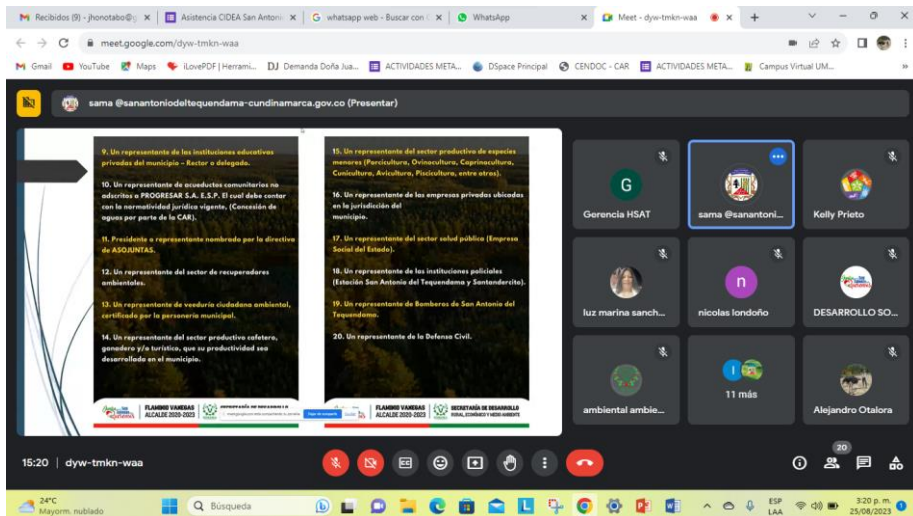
Recibidos (9) - jhonotabo@ ×
Asistencia CIDEA San Antonio ×
whatsapp web - Buscar con ×
WhatsApp ×
Meet - dyw-tmkn-waa ×
+

meet.google.com/dyw-tmkn-waa

Gmail
YouTube
Maps
iLovePDF | Herrami...
Demanda Doña Jua...
ACTIVIDADES META...
DSpace Principal
CENDOC - CAR
ACTIVIDADES META...
Campus Virtual UM...

sama @sanantoniodeltequendama-cundinamarca.gov.co (Presentar)

9. Un representante de las instituciones educativas privadas del municipio – Rector o delegado.

10. Un representante de acueductos comunitarios no adscritos a PROGRESAR S.A. E.S.P. El cual debe contar con la normatividad jurídica vigente, (Concesión de aguas por parte de la CAR).

11. Presidente o representante nombrado por la directiva de ASOJUNTAS.

12. Un representante del sector de recuperadores ambientales.

13. Un representante de veeduría ciudadana ambiental, certificado por la personería municipal.

14. Un representante del sector productivo cafetero, ganadero y/o turístico, que su productividad sea desarrollada en el municipio.

FLAMINIO VANEGAS
ALCALDE 2020-2023

15. Un representante del sector productivo de especies menores (Porcicultura, Ovinocultura, Caprinocultura, Cunicultura, Avicultura, Piscicultura, entre otros).

16. Un representante de las empresas privadas ubicadas en la jurisdicción del municipio.

17. Un representante del sector salud pública (Empresa Social del Estado).

18. Un representante de las instituciones policiales (Estación San Antonio del Tequendama y Santandercito).

19. Un representante de Bomberos de San Antonio del Tequendama.

20. Un representante de la Defensa Civil.

FLAMINIO VANEGAS
ALCALDE 2020-2023
SECRETARÍA DE DESARROLLO
RURAL, ECONÓMICO Y MEDIO AMBIENTE

Gerencia HSAT
sama @sanantoni...
Kelly Prieto
luz marina sanch...
nicolas londoño
DESARROLLO SO...
ambiental ambie...
11 más
Alejandro Otalora

15:20 | dyw-tmkn-waa
20

24°C
Mayorm. nublado
Búsqueda
ESP
LAA
3:20 p. m.
25/08/2023